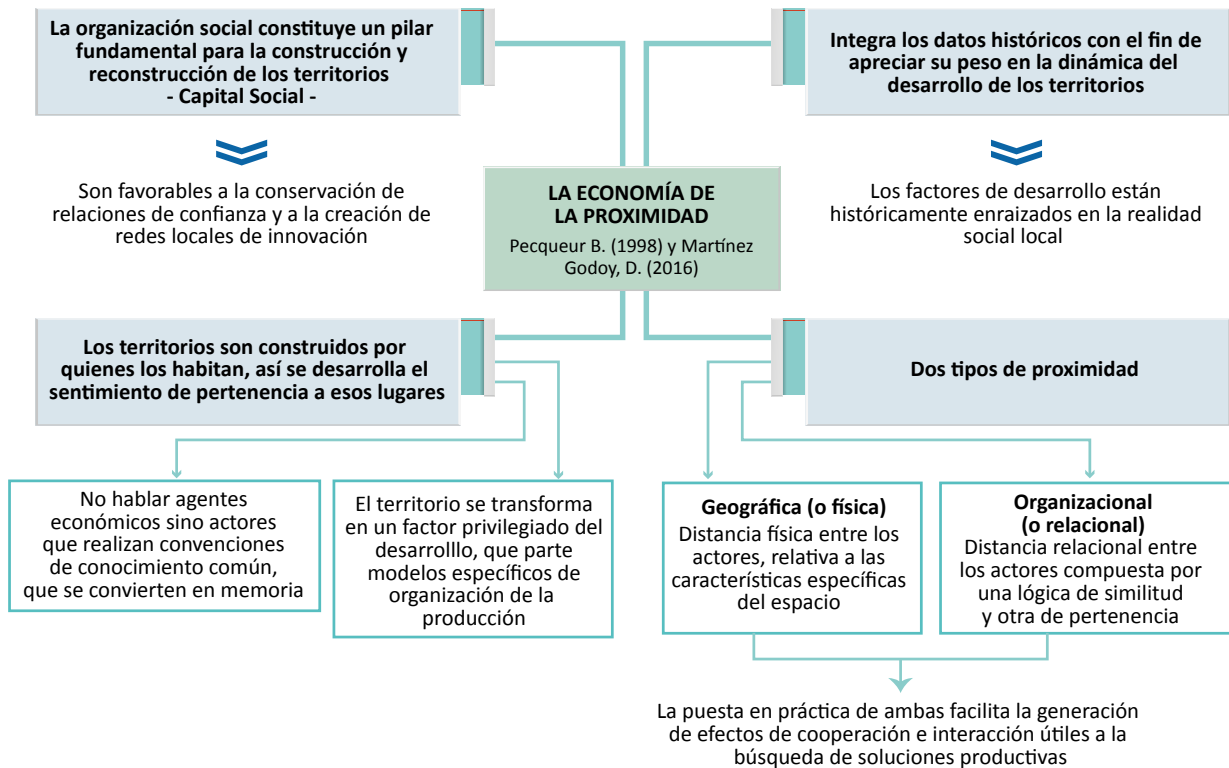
La organización social constituye un pilar fundamental para la construcción y reconstrucción de los territorios
- Capital Social -

Son favorables a la conservación de relaciones de confianza y a la creación de redes locales de innovación

Integra los datos históricos con el fin de apreciar su peso en la dinámica del desarrollo de los territorios

Los factores de desarrollo están históricamente enraizados en la realidad social local

LA ECONOMÍA DE LA PROXIMIDAD
Pecqueur B. (1998) y Martínez Godoy, D. (2016)

Los territorios son construidos por quienes los habitan, así se desarrolla el sentimiento de pertenencia a esos lugares

Dos tipos de proximidad

No hablar agentes económicos sino actores que realizan convenciones de conocimiento común, que se convierten en memoria

El territorio se transforma en un factor privilegiado del desarrolllo, que parte modelos específicos de organización de la producción

Geográfica (o física)
Distancia física entre los actores, relativa a las características específicas del espacio

Organizacional (o relacional)
Distancia relacional entre los actores compuesta por una lógica de similitud y otra de pertenencia

La puesta en práctica de ambas facilita la generación de efectos de cooperación e interacción útiles a la búsqueda de soluciones productivas